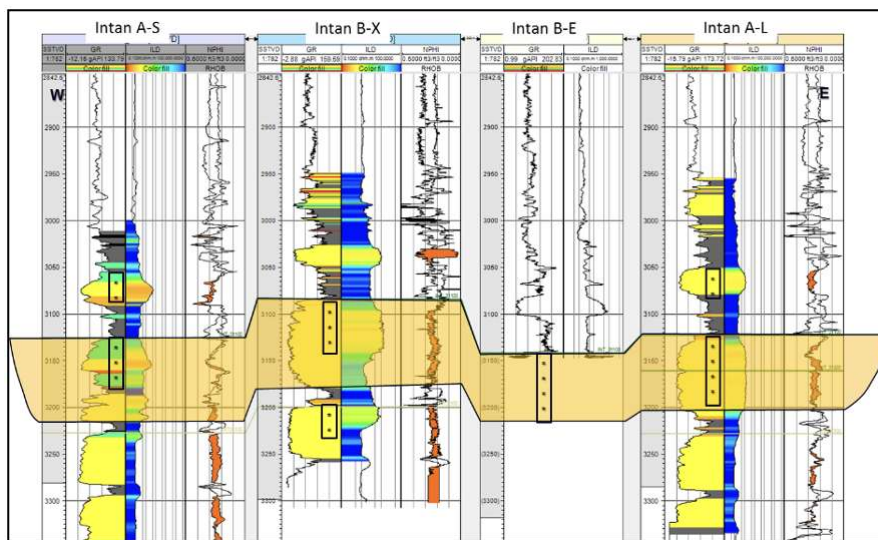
Intan A-S

Intan B-X

Intan B-E

Intan A-L

SSTVD GR ILD NPHI

1:782 -12.16 gAPI 130.79 0.6000 ft3/ft3 0.0000

Color fill Color fill RHOB

SSTVD GR ILD NPHI

1:782 -2.88 gAPI 159.59 0.6000 ft3/ft3 0.0000

Color fill Color fill RHOB

SSTVD GR ILD

1:782 0.99 gAPI 202.83

Color fill

SSTVD GR ILD NPHI

1:782 -18.79 gAPI 173.72 0.6000 ft3/ft3 0.0000

Color fill Color fill RHOB

W

E

2842.5

2900

2950

3000

3050

3100

3150

3200

3250

3300

(3150)

(3200)

(3250)